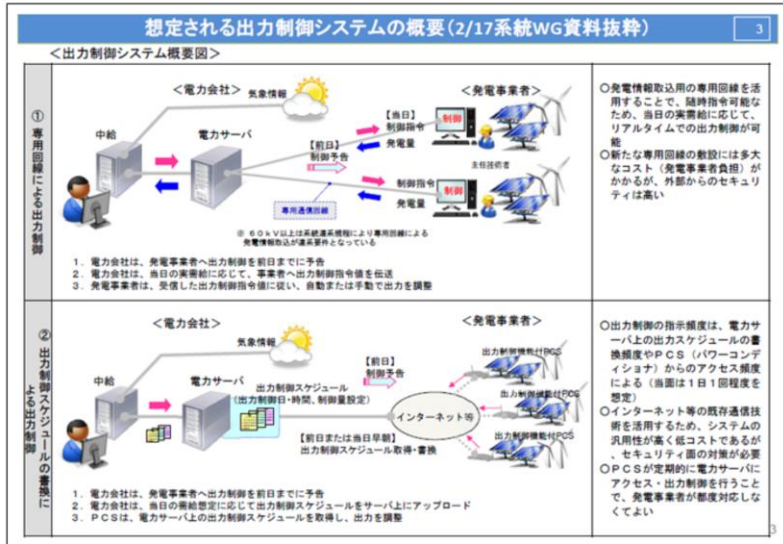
想定される出力制御システムの概要（2/17系統WG資料抜粋）

3

＜出力制御システム概要図＞

① 専用回線による出力制御

＜電力会社＞

気象情報

＜発電事業者＞

中給

電力サーバ

【当日】制御指令

制御

発電量

【前日】制御予告

主任技術者

制御指令

制御

発電量

専用通信回線

※ 60kV以上は系統運用規程により専用回線による発電情報取込が運用要件となっている

1. 電力会社は、発電事業者へ出力制御を前日までに予告
2. 電力会社は、当日の実需給に応じて、事業者へ出力制御指令値を伝送
3. 発電事業者は、受信した出力制御指令値に従い、自動または手動で出力を調整

○発電情報取込用の専用回線を活用することで、随時指令可能なため、当日の実需給に応じて、リアルタイムでの出力制御が可能
○新たな専用回線の敷設には多大なコスト（発電事業者負担）がかかるが、外部からのセキュリティは高い

② 出力制御スケジュールの書換による出力制御

＜電力会社＞

気象情報

＜発電事業者＞

中給

電力サーバ

出力制御スケジュール（出力制御日・時間、制御量設定）

【前日】制御予告

出力制御機能付PCS

インターネット等

出力制御機能付PCS

出力制御機能付PCS

【前日または当日早朝】出力制御スケジュール取得・書換

1. 電力会社は、発電事業者へ出力制御を前日までに予告
2. 電力会社は、当日の需給断面に応じて出力制御スケジュールをサーバ上にアップロード
3. PCSは、電力サーバ上の出力制御スケジュールを取得し、出力を調整

○出力制御の指示頻度は、電力サーバ上の出力スケジュールの書換頻度やPCS（パワーコンディショナ）からのアクセス頻度による（当面は1日1回程度を想定）
○インターネット等の既存通信技術を活用するため、システムの汎用性が高く低コストであるが、セキュリティ面の対策が必要
○PCSが定期的に電力サーバにアクセス・出力制御を行うことで、発電事業者が都度対応しなくてよい

3